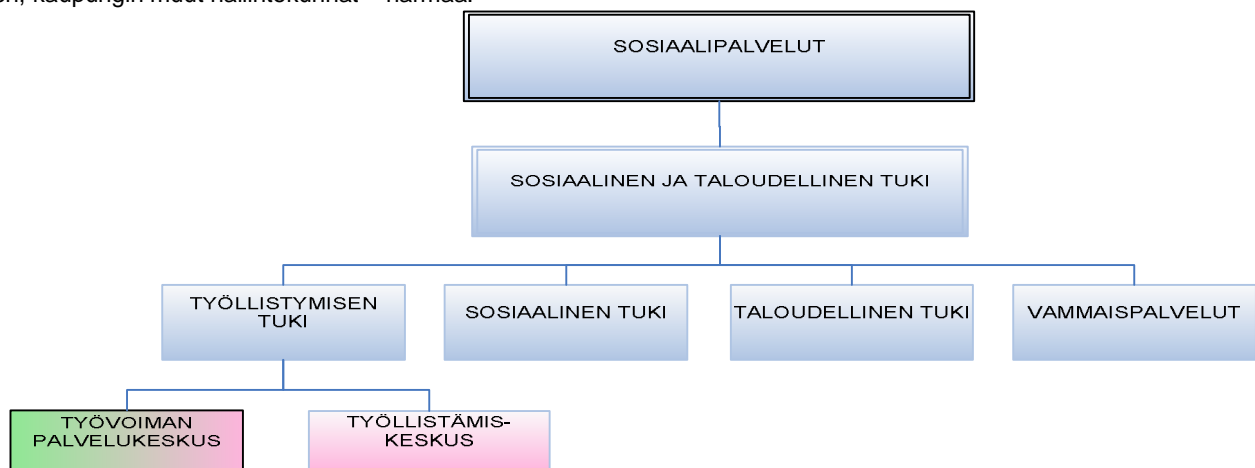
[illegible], kaupungin muut hallintokunnat – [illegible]

SOSIAALIPALVELUT

SOSIAALINEN JA TALOUDELLINEN TUKI

TYÖLLISTYMISEN TUKI

SOSIAALINEN TUKI

TALOUDELLINEN TUKI

VAMMAISPALVELUT

TYÖVOIMAN PALVELUKESKUS

TYÖLLISTÄMISKESKUS